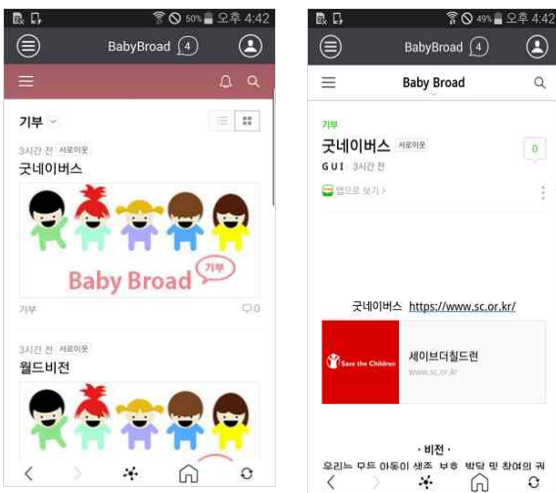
50% 오후 4:42

BabyBroad 4

기부

3시간 전 서로이웃

굿네이버스

Baby Broad 기부

기부

0

3시간 전 서로이웃

월드비전

49% 오후 4:42

BabyBroad 4

Baby Broad

기부

굿네이버스 서로이웃

GUI 3시간 전

0

앱으로 보기 >

굿네이버스 https://www.sc.or.kr/

Save the Children

세이브더칠드런

www.sc.or.kr

· 비전 ·

우리는 모든 아동이 생존, 보호, 발달 및 참여의 권